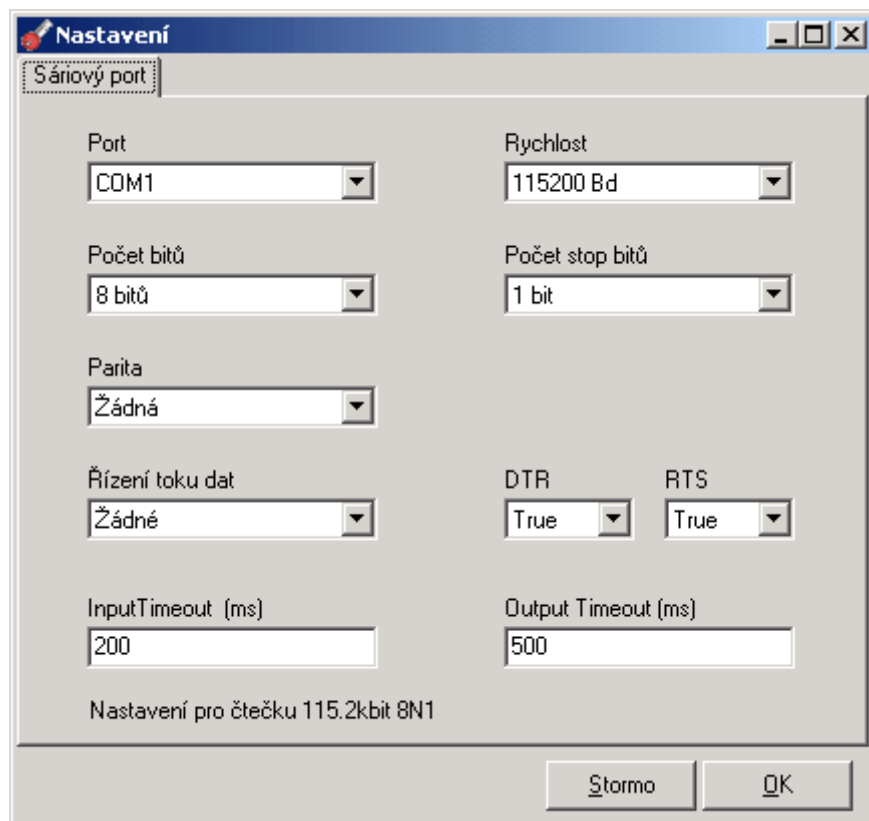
Nastavení

Sáriový port

Port
COM1

Rychlost
115200 Bd

Počet bitů
8 bitů

Počet stop bitů
1 bit

Parita
Žádná

Řízení toku dat
Žádné

DTR
True

RTS
True

InputTimeout (ms)
200

Output Timeout (ms)
500

Nastavení pro čtečku 115.2kbit 8N1

Stormo

OK